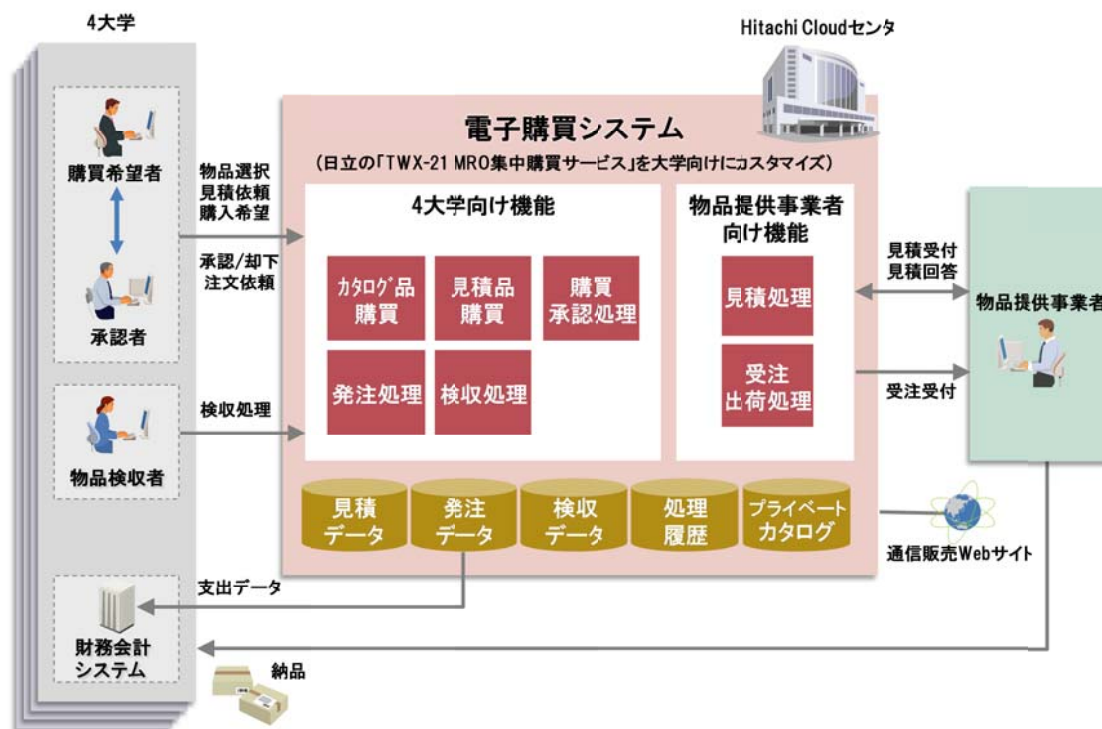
4大学

Hitachi Cloudセンタ

電子購買システム

(日立の「TWX-21 MRO集中購買サービス」を大学向けにカスタマイズ)

購買希望者

承認者

物品検収者

財務会計システム

物品選択
見積依頼
購入希望

承認/却下
注文依頼

検収処理

支出データ

納品

4大学向け機能

カタログ品購買

見積品購買

購買承認処理

発注処理

検収処理

物品提供事業者向け機能

見積処理

受注出荷処理

見積データ

発注データ

検収データ

処理履歴

プライベートカタログ

見積受付
見積回答

受注受付

物品提供事業者

通信販売Webサイト